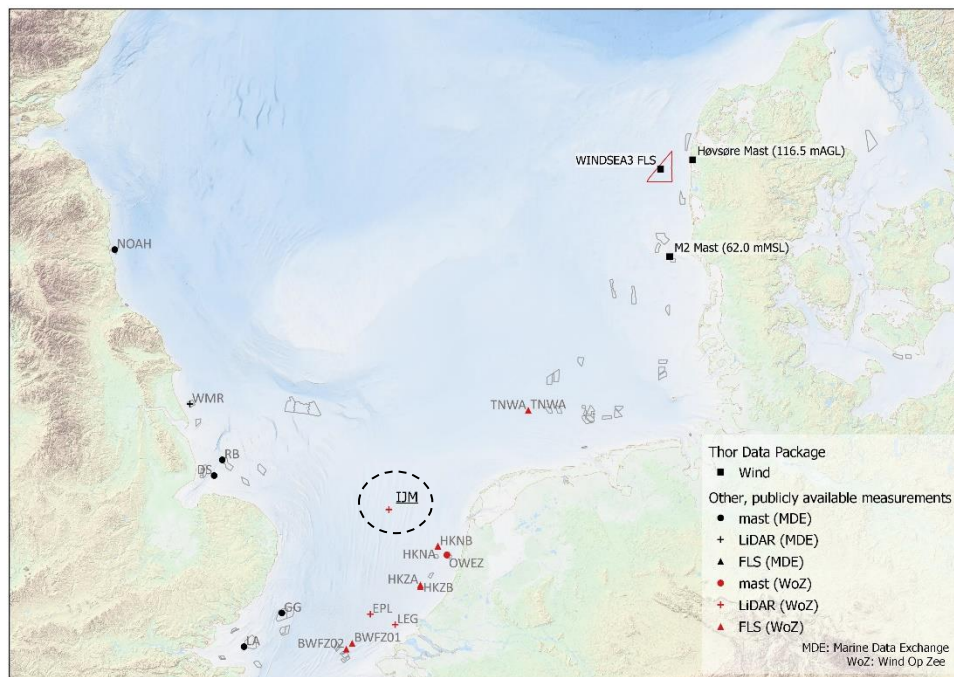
WINDSEA3 FLS
Høvsøre Mast (116.5 mAGL)
M2 Mast (62.0 mMSL)
NOAH
WMR
TNWA TNWA
RB
DS
IJM
HKNB
HKNA
OWEZ
HKZA
HKZB
GG
EPL
LEG
LA
BWFZ02
BWFZ01

Thor Data Package
■ Wind
Other, publicly available measurements
● mast (MDE)
+ LiDAR (MDE)
▲ FLS (MDE)
● mast (WoZ)
+ LiDAR (WoZ)
▲ FLS (WoZ)
MDE: Marine Data Exchange
WoZ: Wind Op Zee